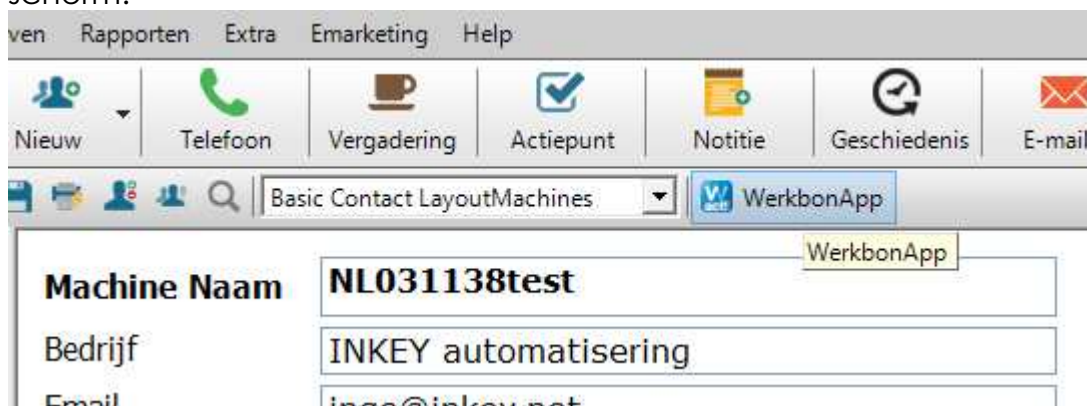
ven Rapporten Extra Emarketing Help

Nieuw Telefoon Vergadering Actiepunt Notitie Geschiedenis E-mail

Basic Contact LayoutMachines WerkbonApp

WerkbonApp

Machine Naam NL031138test

Bedrijf INKEY automatisering

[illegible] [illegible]